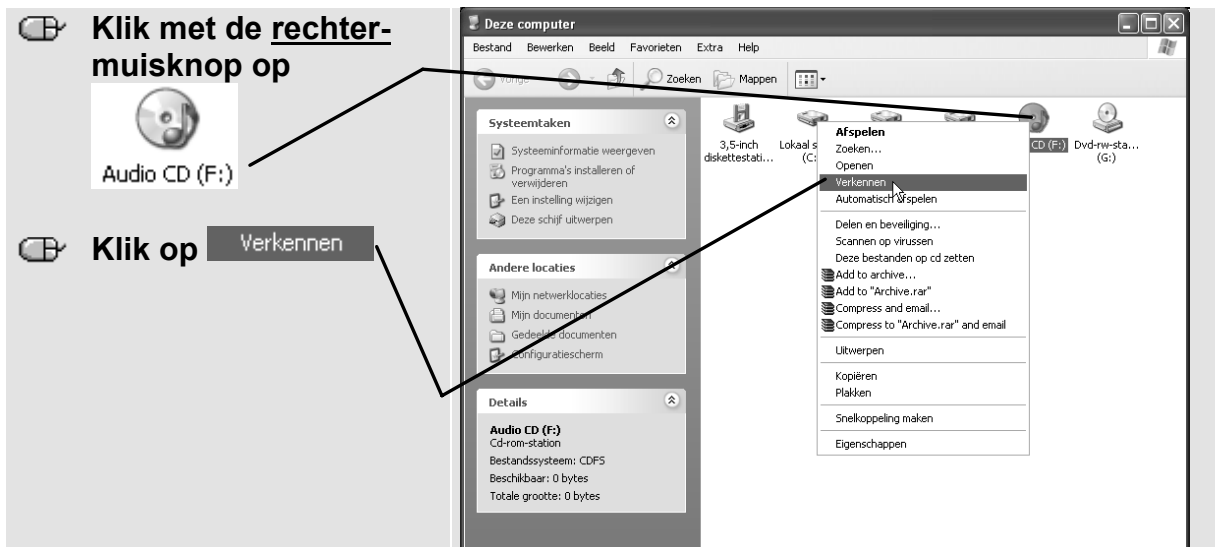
Klik met de rechtermuisknop op

Audio CD (F:)

Klik op Verkennen

Deze computer

Bestand Bewerken Beeld Favorieten Extra Help

Vorige Zoeken Mappen

Systeemtaken

Systeeminformatie weergeven

Programma's installeren of verwijderen

Een instelling wijzigen

Deze schijf uitwerpen

Andere locaties

Mijn netwerklocaties

Mijn documenten

Gedeelde documenten

Configuratiescherm

Details

Audio CD (F:)

Cd-rom-station

Bestandssysteem: CDFS

Beschikbaar: 0 bytes

Totale grootte: 0 bytes

3,5-inch diskettestati...

Lokaal s (C:

CD (F:)

Dvd-rw-sta... (G:)

Afspelen

Zoeken...

Openen

Verkennen

Automatisch afspelen

Delen en beveiliging...

Scannen op virussen

Deze bestanden op cd zetten

Add to archive...

Add to "Archive.rar"

Compress and email...

Compress to "Archive.rar" and email

Uitwerpen

Kopiëren

Plakken

Snelkoppeling maken

Eigenschappen